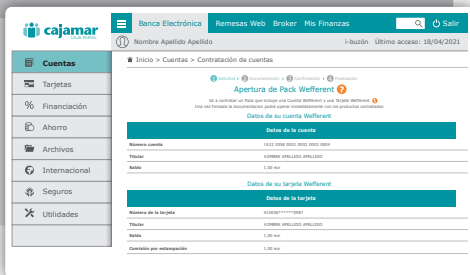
cajamar
CAJA RURAL

Banca Electrónica Remesas Web Broker Mis Finanzas
Salir

Nombre Apellido Apellido
i-buzón Último acceso: 18/04/2021

Cuentas
Tarjetas
Financiación
Ahorro
Archivos
Internacional
Seguros
Utilidades

Inicio > Cuentas > Contratación de cuentas

1 Solicitud > 2 Documentación > 3 Confirmación > 4 Finalización

Apertura de Pack Wefferent

Va a contratar un Pack que incluye una Cuenta Wefferent y una tarjeta Wefferent
Una vez firmada la documentación podrá operar inmediatamente con los productos contratados

Datos de su cuenta Wefferent

| Datos de la cuenta | |
|---|---|
| Número cuenta | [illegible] |
| Titular | NOMBRE APELLIDO APELLIDO |
| Saldo | 1,00 eur |

Datos de su tarjeta Wefferent

| Datos de la tarjeta | |
|---|---|
| Número de la tarjeta | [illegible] |
| Titular | NOMBRE APELLIDO APELLIDO |
| Saldo | 1,00 eur |
| Comisión por estampación | 1,00 eur |